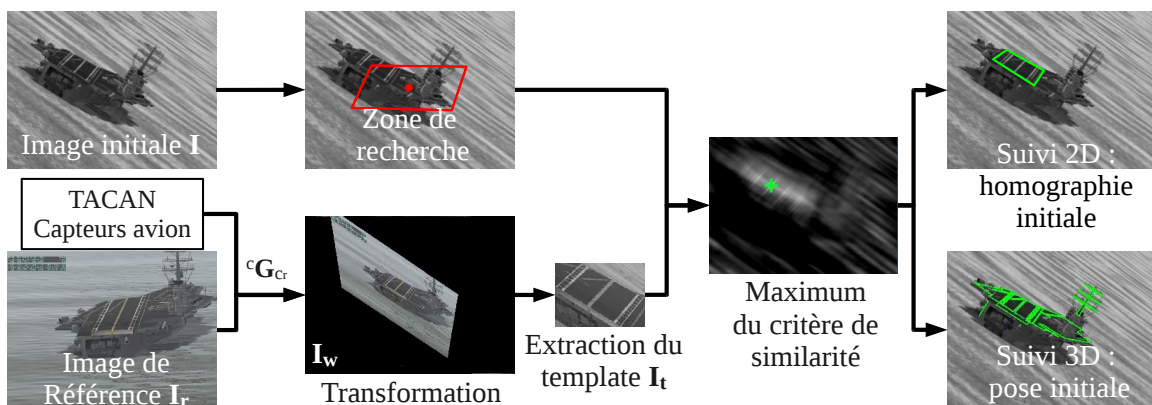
Image initiale $\mathbf{I}$

Zone de recherche

TACAN
Capteurs avion

${}^{c}\mathbf{G}_{c_r}$

Image de Référence $\mathbf{I_r}$

$\mathbf{I_w}$

Transformation

Extraction du template $\mathbf{I_t}$

Maximum du critère de similarité

Suivi 2D : homographie initiale

Suivi 3D : pose initiale